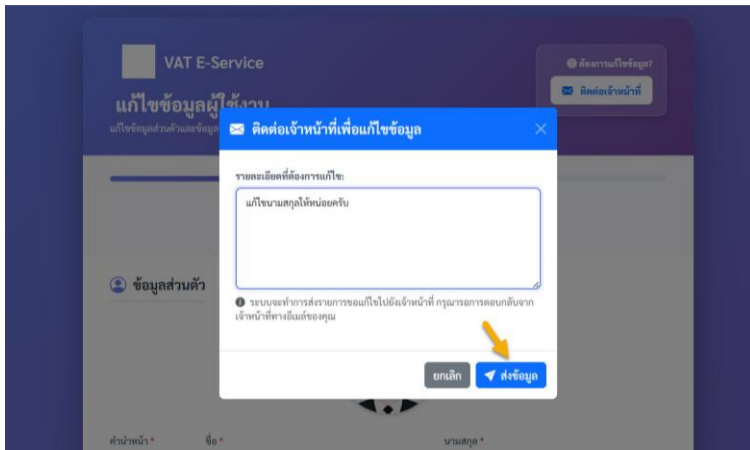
VAT E-Service

แก้ไขข้อมูลผู้ใช้งาน

แก้ไขข้อมูลส่วนตัวและข้อมูล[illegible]

ต้องการแก้ไขข้อมูล?

ติดต่อเจ้าหน้าที่

ติดต่อเจ้าหน้าที่เพื่อแก้ไขข้อมูล

×

รายละเอียดที่ต้องการแก้ไข:

แก้ไขนามสกุลให้หน่อยครับ

ระบบจะทำการส่งรายการขอแก้ไขไปยังเจ้าหน้าที่ กรุณารอการตอบกลับจากเจ้าหน้าที่ทางอีเมล์ของคุณ

ข้อมูลส่วนตัว

ยกเลิก

ส่งข้อมูล

คำนำหน้า *

ชื่อ *

นามสกุล *